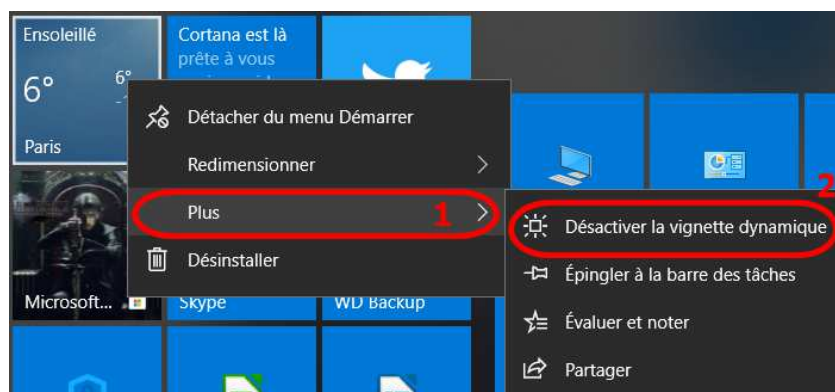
Ensoleillé
6°
6°
Paris
Cortana est là
prête à vous
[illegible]
Détacher du menu Démarrer
Redimensionner
Plus
1
Désinstaller
Microsoft...
Skype
WD Backup
2
Désactiver la vignette dynamique
Épingler à la barre des tâches
Évaluer et noter
Partager